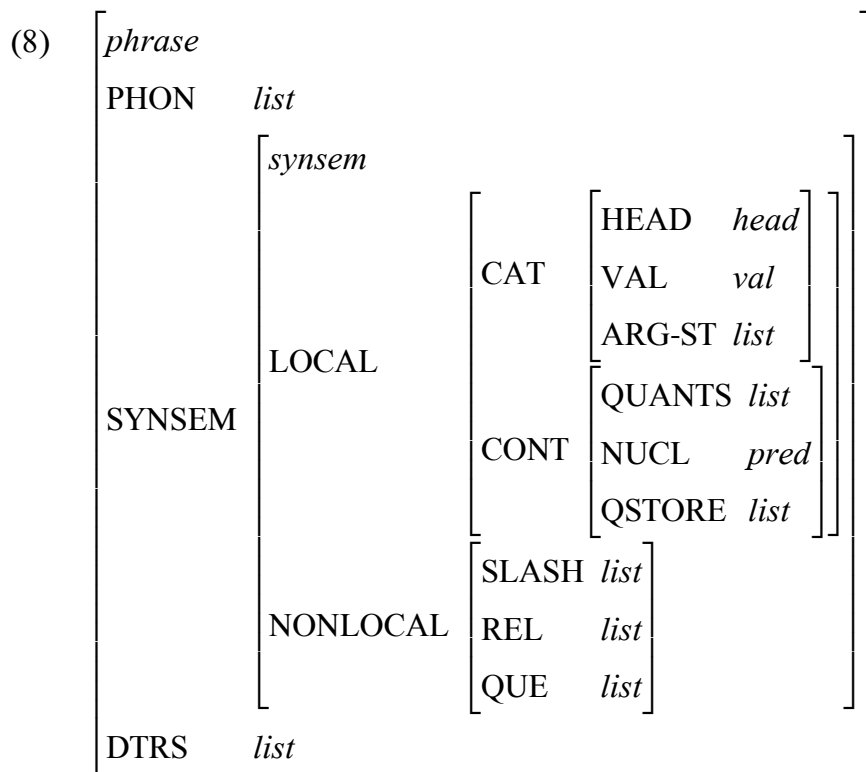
(8)
$\begin{bmatrix} \textit{phrase} & \\ \text{PHON} & \textit{list} \\ \text{SYNSEM} & \begin{bmatrix} \textit{synsem} & \\ \text{LOCAL} & \begin{bmatrix} \text{CAT} & \begin{bmatrix} \text{HEAD} & \textit{head} \\ \text{VAL} & \textit{val} \\ \text{ARG-ST} & \textit{list} \end{bmatrix} \\ \text{CONT} & \begin{bmatrix} \text{QUANTS} & \textit{list} \\ \text{NUCL} & \textit{pred} \\ \text{QSTORE} & \textit{list} \end{bmatrix} \end{bmatrix} \\ \text{NONLOCAL} & \begin{bmatrix} \text{SLASH} & \textit{list} \\ \text{REL} & \textit{list} \\ \text{QUE} & \textit{list} \end{bmatrix} \end{bmatrix} \\ \text{DTRS} & \textit{list} \end{bmatrix}$